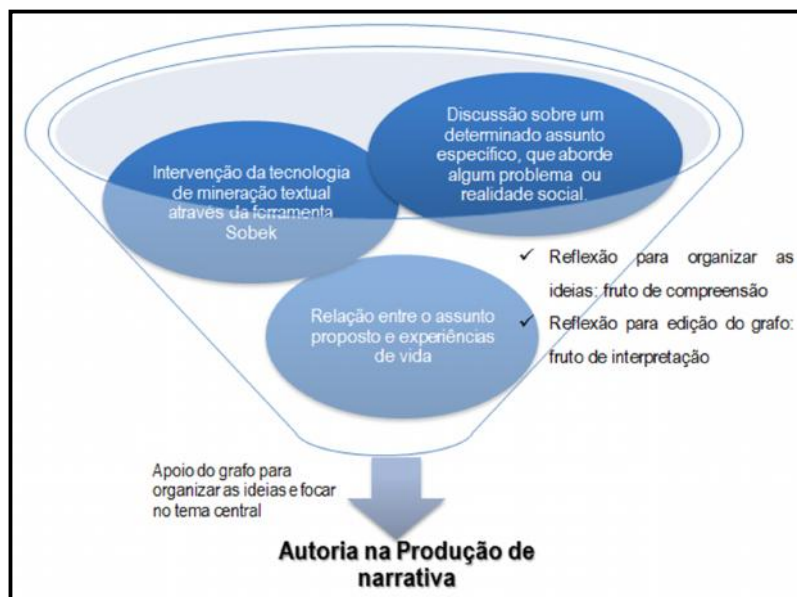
Discussão sobre um determinado assunto específico, que aborde algum problema ou realidade social.

Intervenção da tecnologia de mineração textual através da ferramenta Sobek

✓ Reflexão para organizar as ideias: fruto de compreensão

✓ Reflexão para edição do grafo: fruto de interpretação

Relação entre o assunto proposto e experiências de vida

Apoio do grafo para organizar as ideias e focar no tema central

Autoria na Produção de narrativa